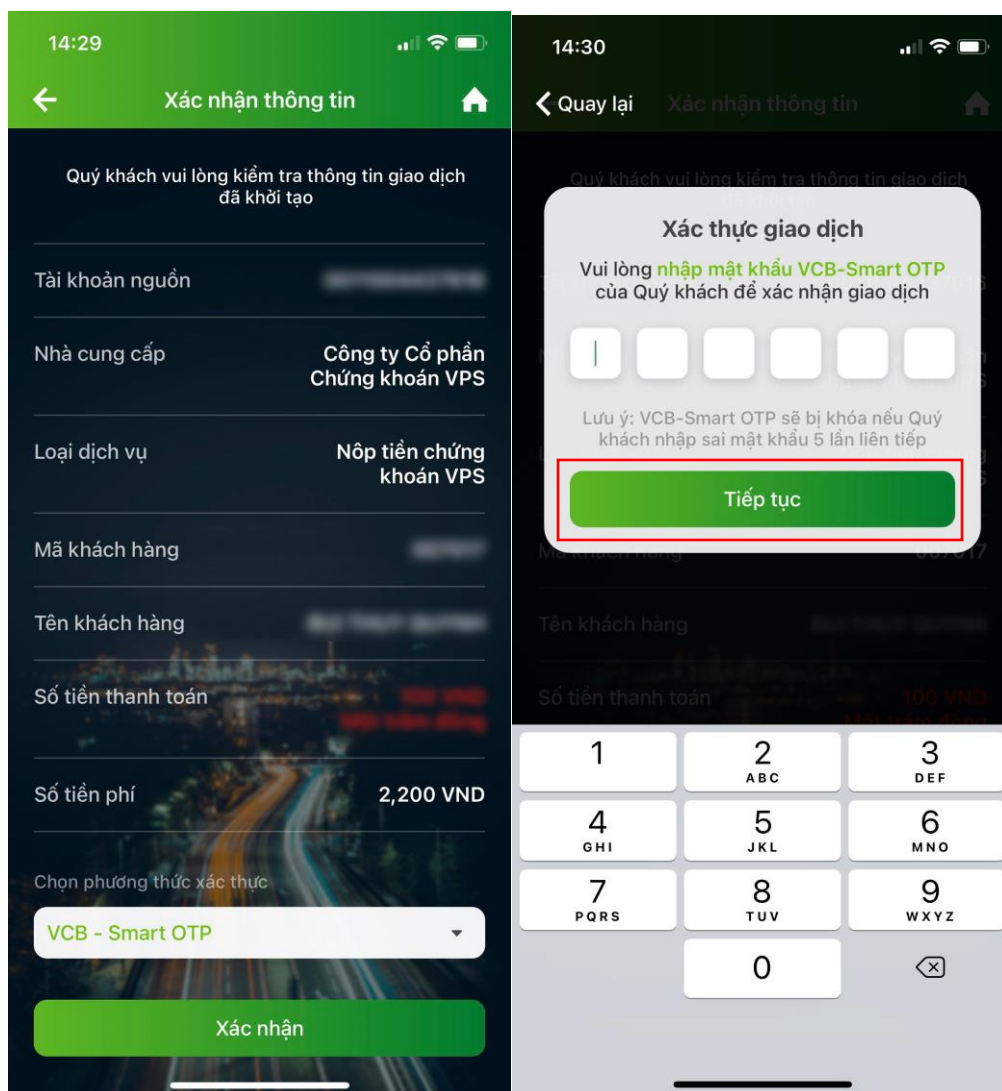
14:29

Xác nhận thông tin

Quý khách vui lòng kiểm tra thông tin giao dịch đã khởi tạo

Tài khoản nguồn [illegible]

Nhà cung cấp Công ty Cổ phần Chứng khoán VPS

Loại dịch vụ Nộp tiền chứng khoán VPS

Mã khách hàng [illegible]

Tên khách hàng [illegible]

Số tiền thanh toán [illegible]

Số tiền phí 2,200 VND

Chọn phương thức xác thực

VCB - Smart OTP

Xác nhận

14:30

Quay lại Xác nhận thông tin

Xác thực giao dịch

Vui lòng nhập mật khẩu VCB-Smart OTP của Quý khách để xác nhận giao dịch

Lưu ý: VCB-Smart OTP sẽ bị khóa nếu Quý khách nhập sai mật khẩu 5 lần liên tiếp

Tiếp tục

Mã khách hàng 007017

Tên khách hàng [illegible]

Số tiền thanh toán 100 VND

1
2 ABC
3 DEF
4 GHI
5 JKL
6 MNO
7 PQRS
8 TUV
9 WXYZ
0